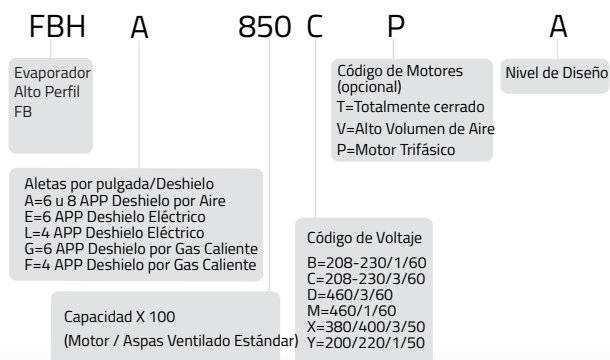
FBH A 850 C P A

Evaporador
Alto Perfil
FB

Código de Motores (opcional)
T=Totalmente cerrado
V=Alto Volumen de Aire
P=Motor Trifásico

Nivel de Diseño

Aletas por pulgada/Deshielo
A=6 u 8 APP Deshielo por Aire
E=6 APP Deshielo Eléctrico
L=4 APP Deshielo Eléctrico
G=6 APP Deshielo por Gas Caliente
F=4 APP Deshielo por Gas Caliente

Código de Voltaje
B=208-230/1/60
C=208-230/3/60
D=460/3/60
M=460/1/60
X=380/400/3/50
Y=200/220/1/50

Capacidad X 100
(Motor / Aspas Ventilado Estándar)